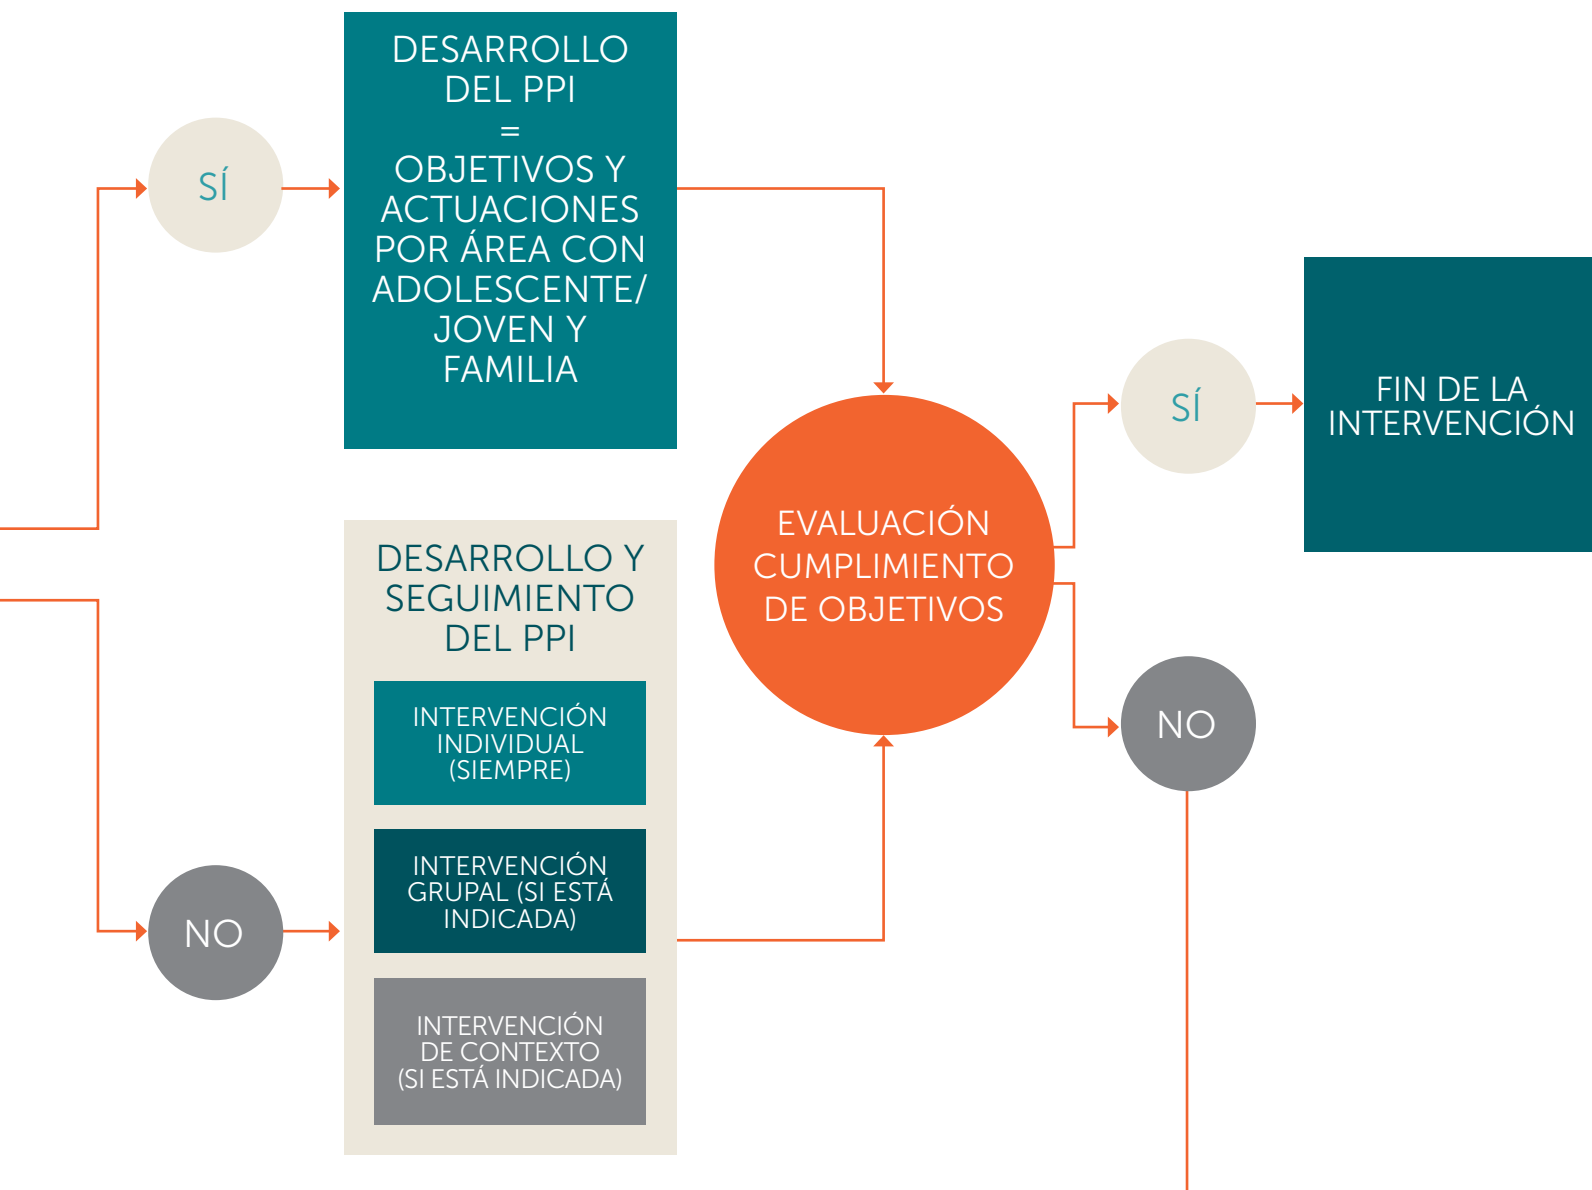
SÍ

DESARROLLO DEL PPI = OBJETIVOS Y ACTUACIONES POR ÁREA CON ADOLESCENTE/ JOVEN Y FAMILIA

EVALUACIÓN CUMPLIMIENTO DE OBJETIVOS

SÍ

FIN DE LA INTERVENCIÓN

NO

DESARROLLO Y SEGUIMIENTO DEL PPI

INTERVENCIÓN INDIVIDUAL (SIEMPRE)

INTERVENCIÓN GRUPAL (SI ESTÁ INDICADA)

INTERVENCIÓN DE CONTEXTO (SI ESTÁ INDICADA)

NO